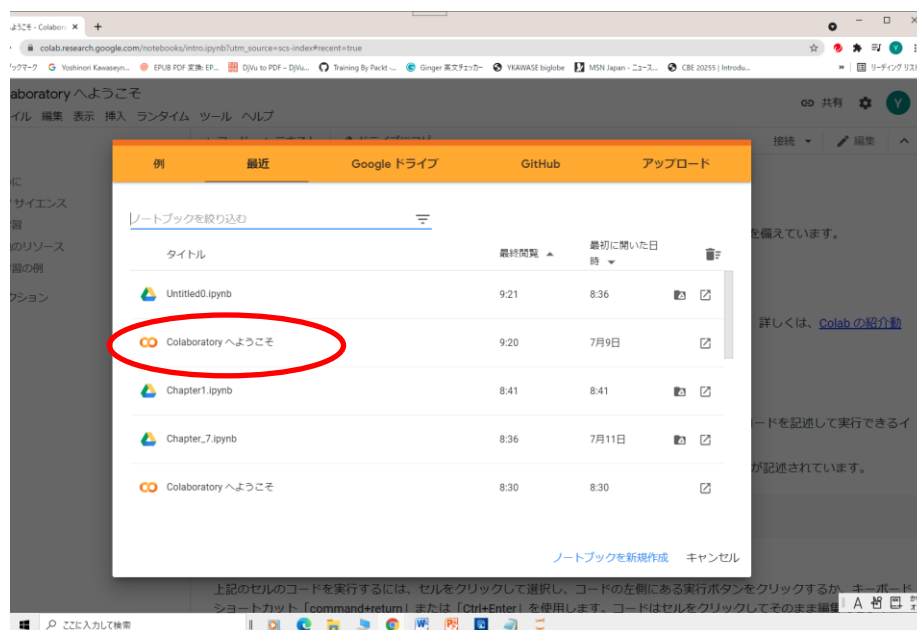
ようこそ - Colabo ×  +

colab.research.google.com/notebooks/intro.ipynb?utm_source=scs-index#recent=true

ックマーク  Yoshinori Kawaseyn...  EPUB PDF 変換: EP...  DjVu to PDF – DjVu...  Training By Packt -...  Ginger 英文チェッカー  YKAWASE biglobe  MSN Japan - ニュース...  CBE 20255 | Introdu...  »  リーディング リスト

olaboratory へようこそ
イル 編集 表示 挿入 ランタイム ツール ヘルプ

共有  Y

接続  編集

に
サイエンス
習
のリソース
習の例
クション

を備えています。

詳しくは、Colab の紹介動

ードを記述して実行できるイ

が記述されています。

| 例 | 最近 | Google ドライブ | GitHub | アップロード |
|---|---|---|---|---|

ノートブックを絞り込む

| タイトル | 最終閲覧 ▲ | 最初に開いた日時 ▼ |
|---|---|---|
| Untitled0.ipynb | 9:21 | 8:36 |
| Colaboratory へようこそ | 9:20 | 7月9日 |
| Chapter1.ipynb | 8:41 | 8:41 |
| Chapter_7.ipynb | 8:36 | 7月11日 |
| Colaboratory へようこそ | 8:30 | 8:30 |

ノートブックを新規作成  キャンセル

上記のセルのコードを実行するには、セルをクリックして選択し、コードの左側にある実行ボタンをクリックするか、キーボード ショートカット「command+return」または「Ctrl+Enter」を使用します。コードはセルをクリックしてそのまま編集

ここに入力して検索